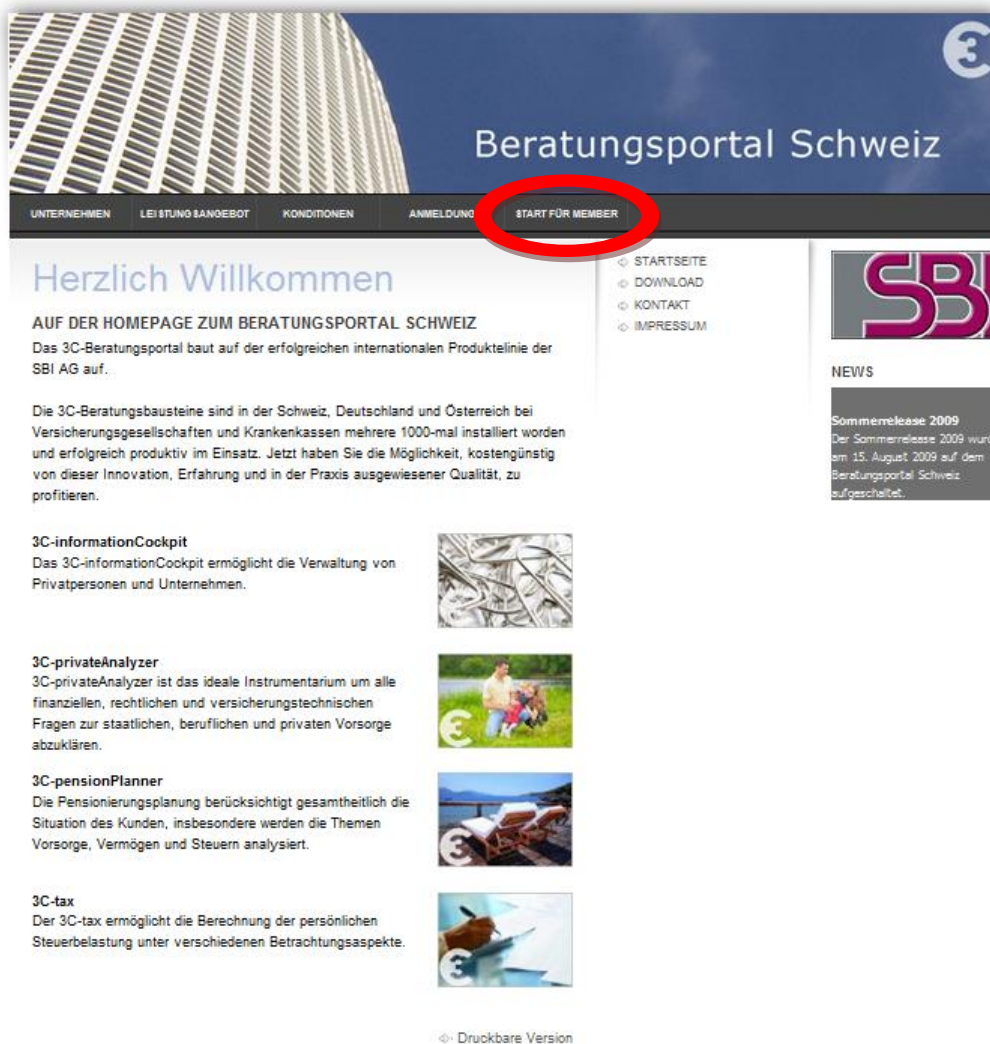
Beratungsportal Schweiz

UNTERNEHMEN LEISTUNGSANGEBOT KONDITIONEN ANMELDUNG START FÜR MEMBER

Herzlich Willkommen

AUF DER HOMEPAGE ZUM BERATUNGSPORTAL SCHWEIZ

Das 3C-Beratungsportal baut auf der erfolgreichen internationalen Produktelinie der SBI AG auf.

Die 3C-Beratungsbausteine sind in der Schweiz, Deutschland und Österreich bei Versicherungsgesellschaften und Krankenkassen mehrere 1000-mal installiert worden und erfolgreich produktiv im Einsatz. Jetzt haben Sie die Möglichkeit, kostengünstig von dieser Innovation, Erfahrung und in der Praxis ausgewiesener Qualität, zu profitieren.

3C-informationCockpit
Das 3C-informationCockpit ermöglicht die Verwaltung von Privatpersonen und Unternehmen.

3C-privateAnalyzer
3C-privateAnalyzer ist das ideale Instrumentarium um alle finanziellen, rechtlichen und versicherungstechnischen Fragen zur staatlichen, beruflichen und privaten Vorsorge abzuklären.

3C-pensionPlanner
Die Pensionierungsplanung berücksichtigt gesamtheitlich die Situation des Kunden, insbesondere werden die Themen Vorsorge, Vermögen und Steuern analysiert.

3C-tax
Der 3C-tax ermöglicht die Berechnung der persönlichen Steuerbelastung unter verschiedenen Betrachtungsaspekte.

Druckbare Version

STARTSEITE
DOWNLOAD
KONTAKT
IMPRESSUM

SBI

NEWS

Sommerrelease 2009
Der Sommerrelease 2009 wurd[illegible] am 15. August 2009 auf dem Beratungsportal Schweiz aufgeschaltet.